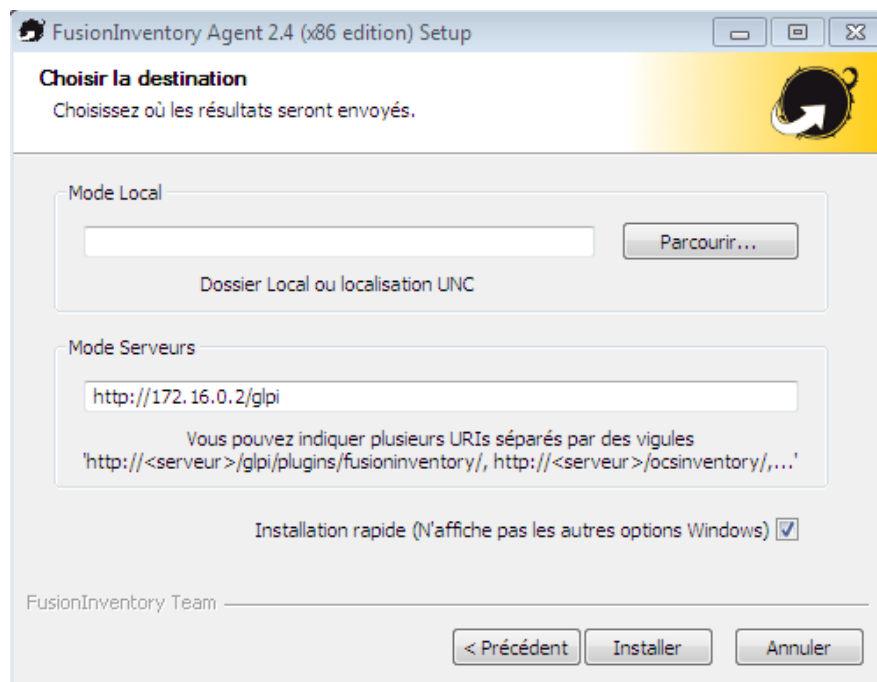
FusionInventory Agent 2.4 (x86 edition) Setup

Choisir la destination
Choisissez où les résultats seront envoyés.

Mode Local

Parcourir...

Dossier Local ou localisation UNC

Mode Serveurs

http://172.16.0.2/glpi

Vous pouvez indiquer plusieurs URIs séparés par des vigules
'http://<serveur>/glpi/plugins/fusioninventory/, http://<serveur>/ocsinventory/,...'

Installation rapide (N'affiche pas les autres options Windows)

FusionInventory Team

< Précédent

Installer

Annuler